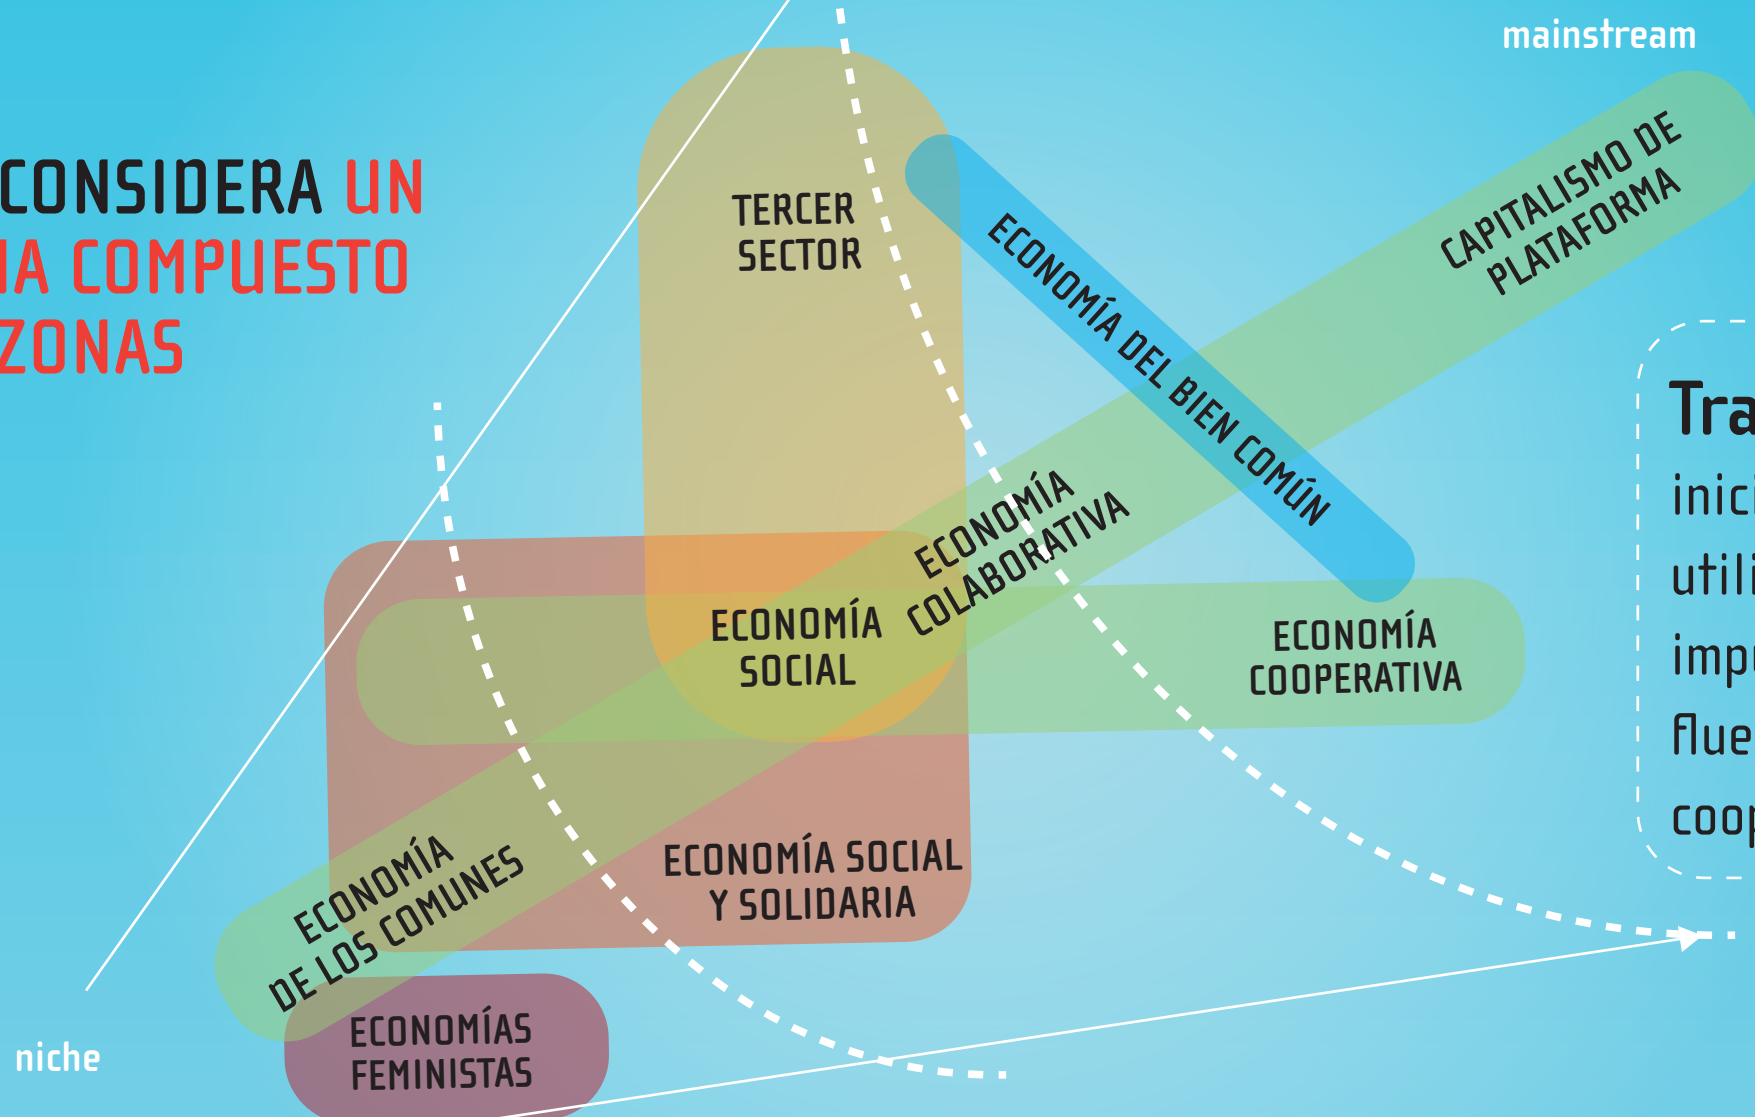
mainstream

CONSIDERA UN
IA COMPUESTO
ZONAS

TERCER SECTOR

ECONOMÍA DEL BIEN COMÚN

CAPITALISMO DE PLATAFORMA

ECONOMÍA COLABORATIVA

ECONOMÍA SOCIAL

ECONOMÍA COOPERATIVA

ECONOMÍA DE LOS COMUNES

ECONOMÍA SOCIAL Y SOLIDARIA

ECONOMÍAS FEMINISTAS

niche

Tra
inici
utili
impr
flue
coop